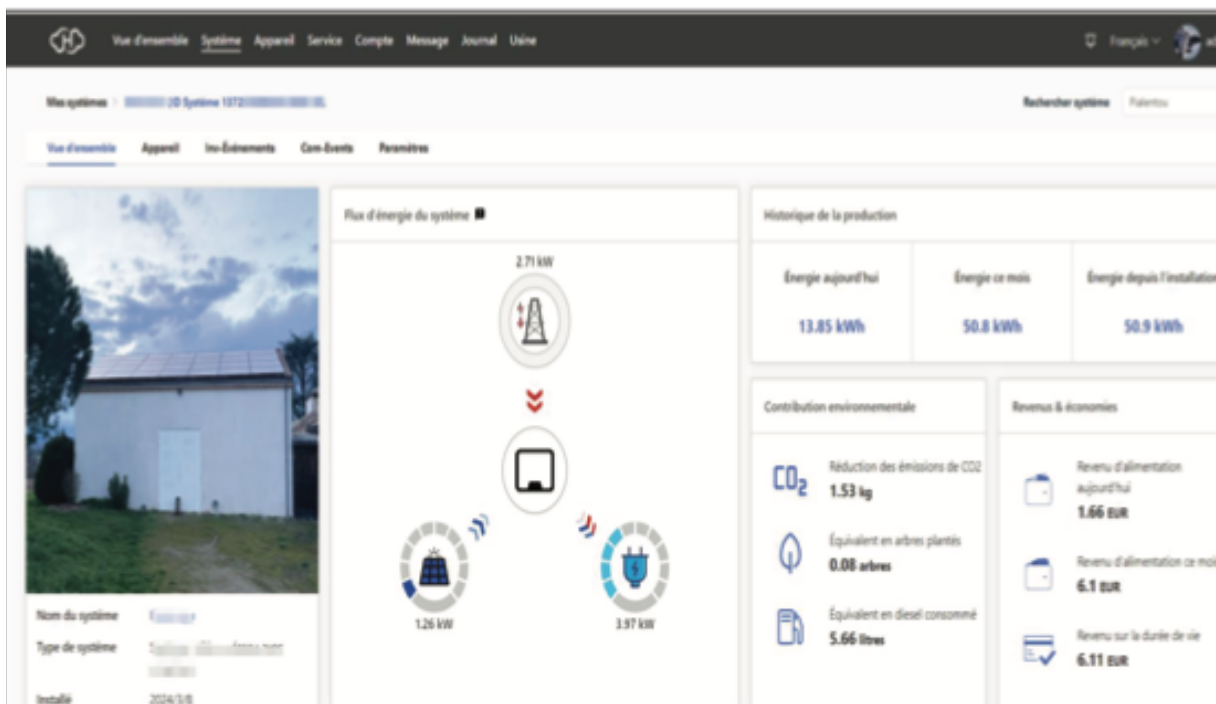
Vue d'ensemble Système Appareil Service Compte Message Journal Usine

Français

Mes systèmes > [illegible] Système 1372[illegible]

Rechercher système Paletou

Vue d'ensemble Appareil Inv-Événements Com-Events Paramètres

Nom du système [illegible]

Type de système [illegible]

Installé 2024/3/8

Flux d'énergie du système

2.71 kW

1.26 kW

3.97 kW

Historique de la production

Énergie aujourd'hui
13.85 kWh

Énergie ce mois
50.8 kWh

Énergie depuis l'installation
50.9 kWh

Contribution environnementale

$CO_2$

Réduction des émissions de CO2
1.53 kg

Équivalent en arbres plantés
0.08 arbres

Équivalent en diesel consommé
5.66 litres

Revenus & économies

Revenu d'alimentation aujourd'hui
1.66 EUR

Revenu d'alimentation ce mois
6.1 EUR

Revenu sur la durée de vie
6.11 EUR